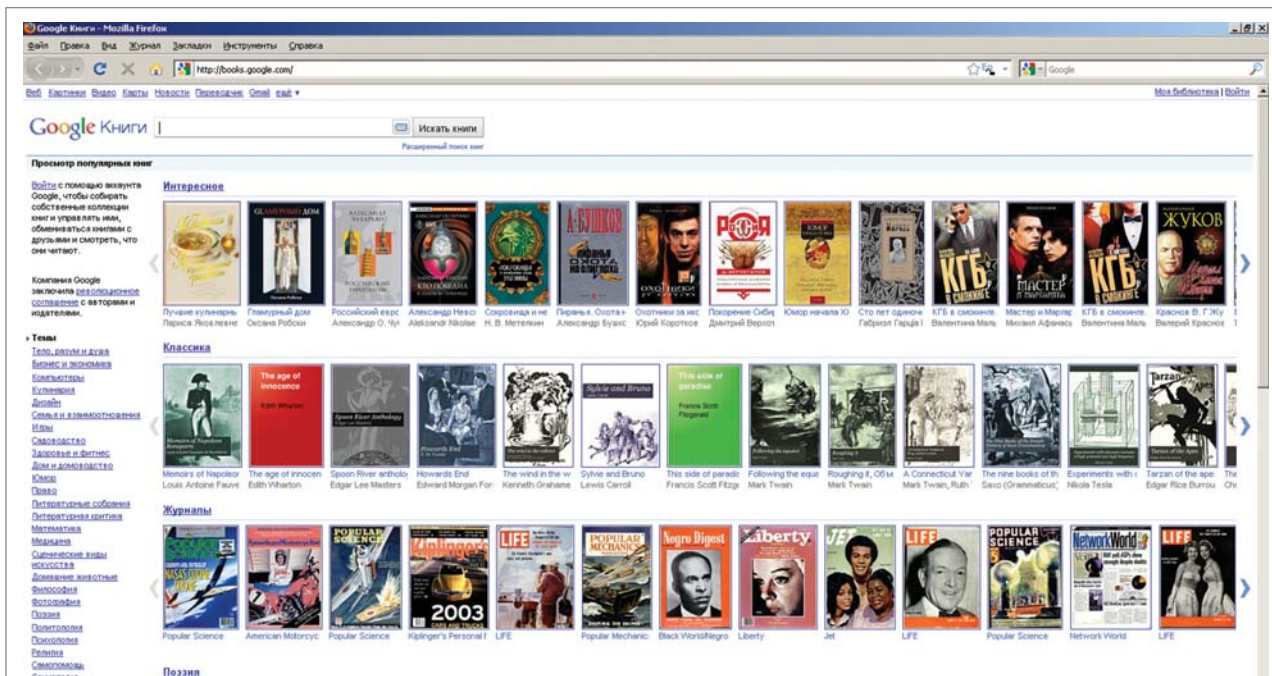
Google Книги - Mozilla Firefox

Файл Правка Вид Журнал Закладки Инструменты Справка

http://books.google.com/

Google

Веб Картинки Видео Карты Новости Переводчик Gmail ещё ▾

Моя библиотека | Войти

Google Книги

Искать книги

Расширенный поиск книг

Просмотр популярных книг

Войти с помощью аккаунта Google, чтобы собирать собственные коллекции книг и управлять ими, обмениваться книгами с друзьями и смотреть, что они читают.

Компания Google заключила революционное соглашение с авторами и издателями.

Темы
Тело, разум и душа
Бизнес и экономика
Компьютеры
Кулинария
Дизайн
Семья и взаимоотношения
Игры
Садоводство
Здоровье и фитнес
Дом и домоводство
Юмор
Право
Литературные собрания
Литературная критика
Математика
Медицина
Сценические виды искусства
Домашние животные
Философия
Фотография
Поэзия
Политология
Психология
Религия
Самопомощь

Интересное

Лучшие кулинарны
Лариса Яковлевна
Гламурный дом
Оксана Робски
Российский верс
Александр О. Чу
Александр Невс
Aleksandr Nikolae
Сокровища и не
Н. В. Метелкин
Пираньи. Охота н
Александр Бушко
Охотники за исс
Юрий Коротков
Покорение Сибир
Дмитрий Верхот
Юмор начала ХХ
Сто лет одиноче
Габриэл Гарсіа
КГБ в смокинге
Валентина Маль
Мастер и Маргар
Михаил Афанась
КГБ в смокинге.
Валентина Маль
Красное В. Г.Жук
Валерий Краснов

Классика

Memoirs of Napoleor
Louis Antoine Fauve
The age of innocen
Edith Wharton
Spoon River antholo
Edgar Lee Masters
Howards End
Edward Morgan For
The wind in the w
Kenneth Grahame
Sylvie and Bruno
Lewis Carroll
This side of paradis
Francis Scott Fitzge
Following the equa
Mark Twain
Roughing it, Объ
Mark Twain
A Connecticut Yar
Mark Twain, Ruth
The nine books of th
Saxo (Grammaticus)
Experiments with
Nikola Tesla
Tarzan of the ape
Edgar Rice Burrou

Журналы

Popular Science
American Motorcyc
Popular Science
Kiplinger's Personal I
LIFE
Popular Mechanic
Black World/Negro
Liberty
Jet
LIFE
Popular Science
Network World
LIFE

Поэзия